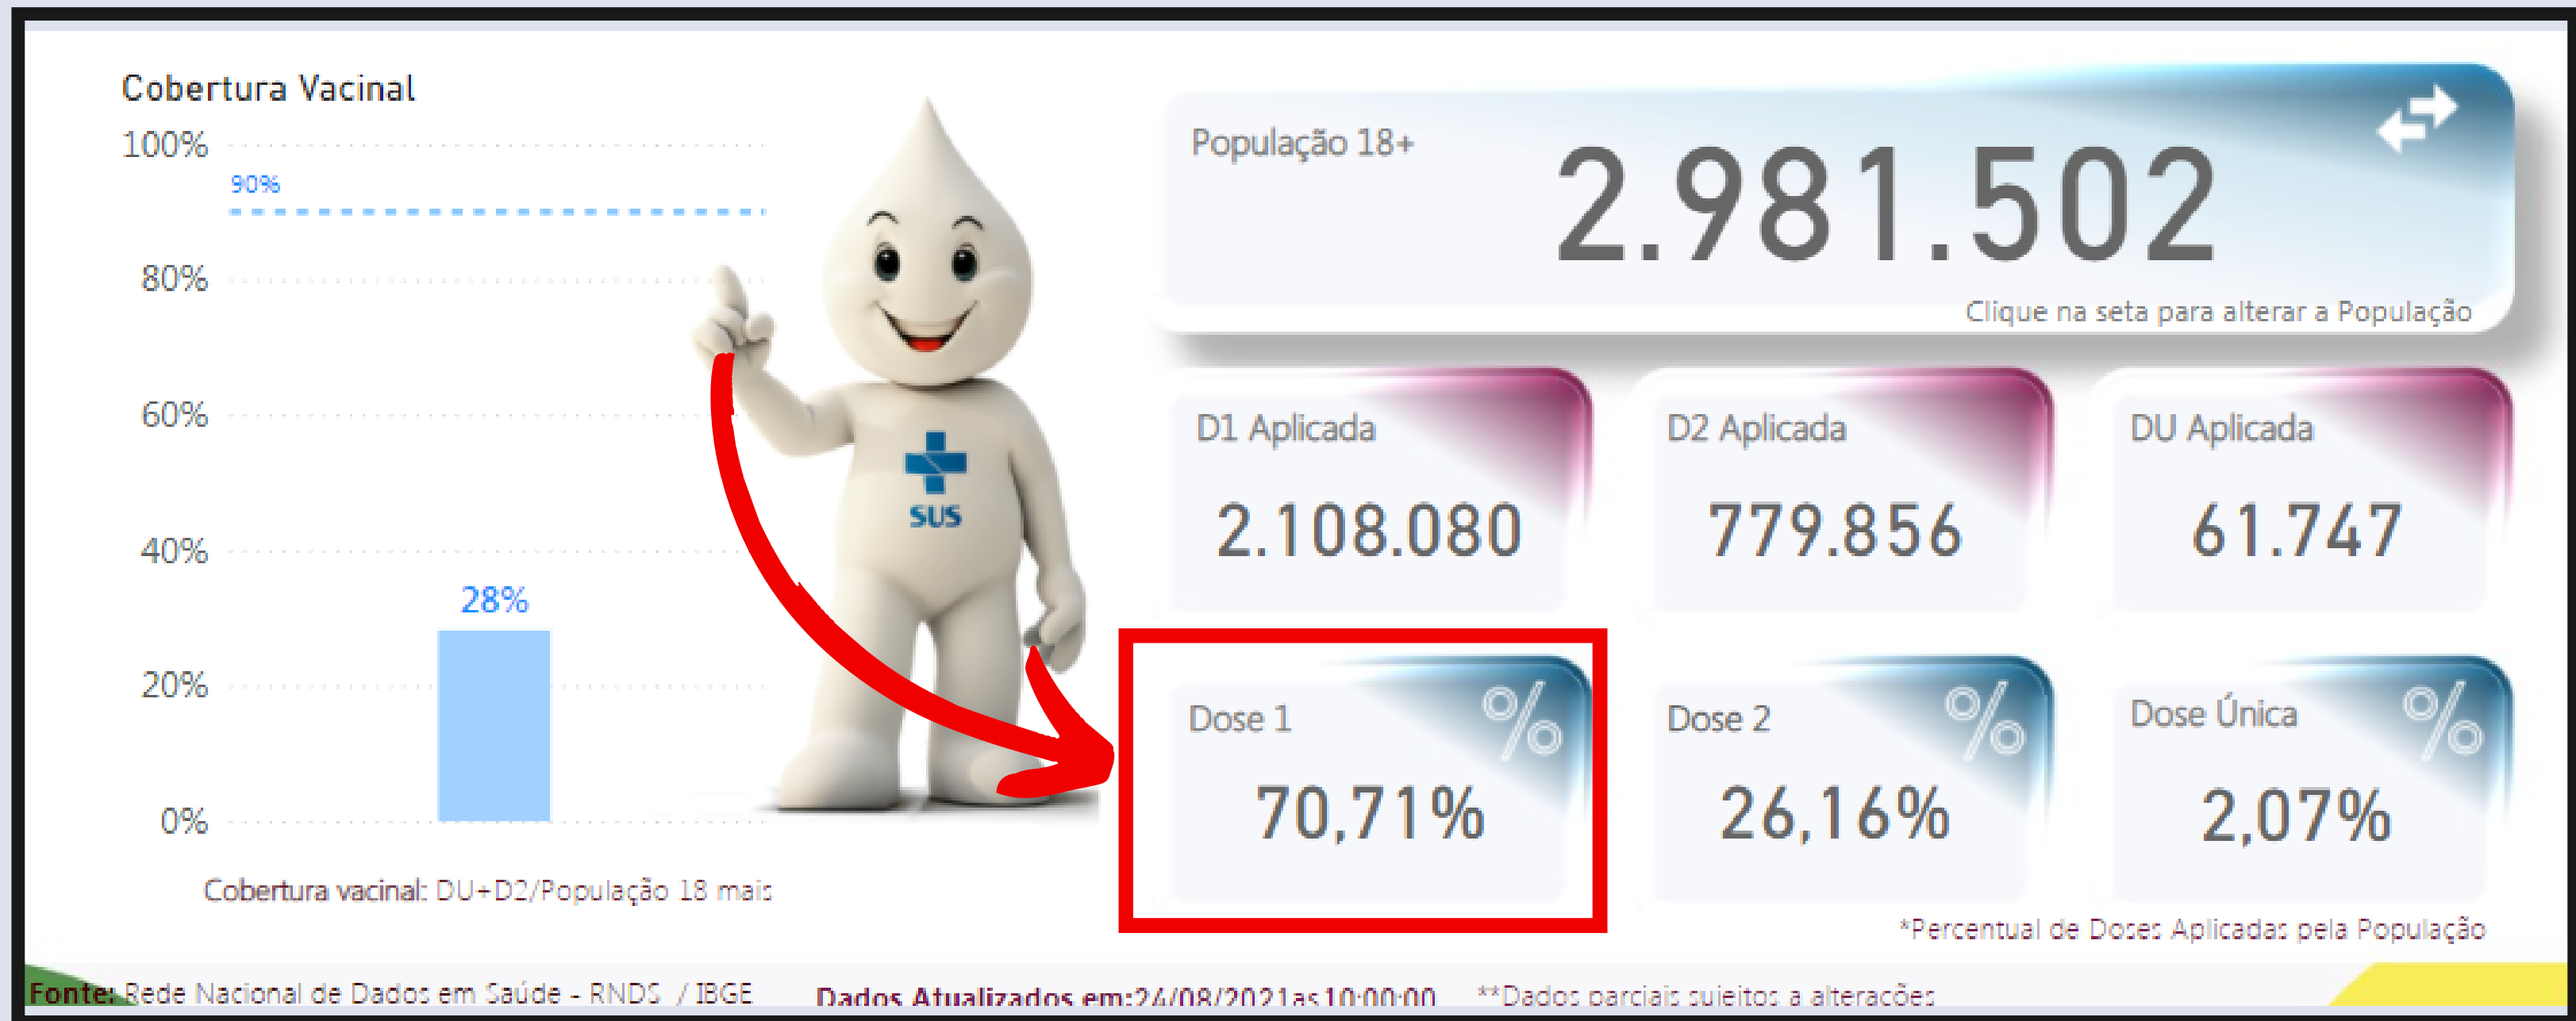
Cobertura Vacinal

100%
90%
80%
60%
40%
28%
20%
0%

Cobertura vacinal: DU+D2/População 18 mais

SUS

População 18+
2.981.502
Clique na seta para alterar a População

D1 Aplicada
2.108.080

D2 Aplicada
779.856

DU Aplicada
61.747

Dose 1
%
70,71%

Dose 2
%
26,16%

Dose Única
%
2,07%

*Percentual de Doses Aplicadas pela População

Fonte: Rede Nacional de Dados em Saúde - RNDS / IBGE
Dados Atualizados em:24/08/2021 as 10:00:00
**Dados parciais sujeitos a alterações